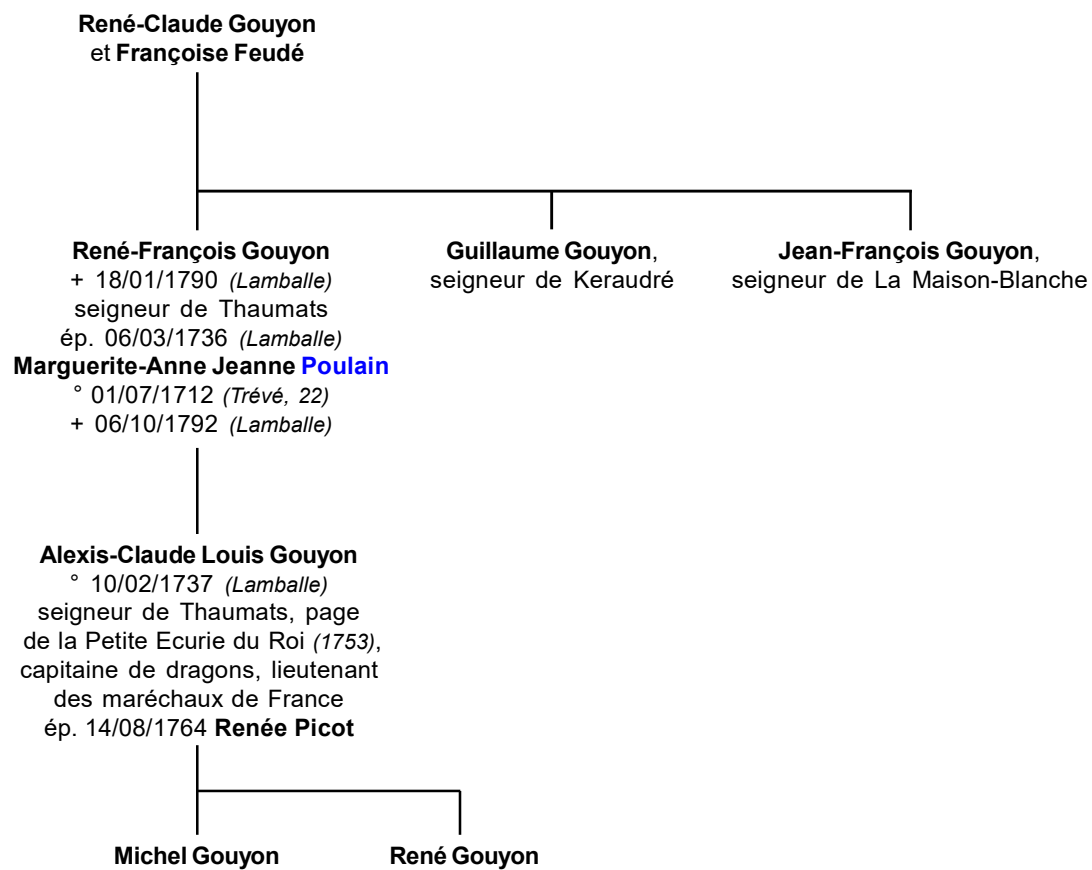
René-Claude Gouyon
et Françoise Feudé

René-François Gouyon
+ 18/01/1790 (Lamballe)
seigneur de Thaumats
ép. 06/03/1736 (Lamballe)
Marguerite-Anne Jeanne Poulain
° 01/07/1712 (Trévé, 22)
+ 06/10/1792 (Lamballe)

Guillaume Gouyon,
seigneur de Keraudré

Jean-François Gouyon,
seigneur de La Maison-Blanche

Alexis-Claude Louis Gouyon
° 10/02/1737 (Lamballe)
seigneur de Thaumats, page de la Petite Ecurie du Roi (1753), capitaine de dragons, lieutenant des maréchaux de France
ép. 14/08/1764 Renée Picot

Michel Gouyon

René Gouyon